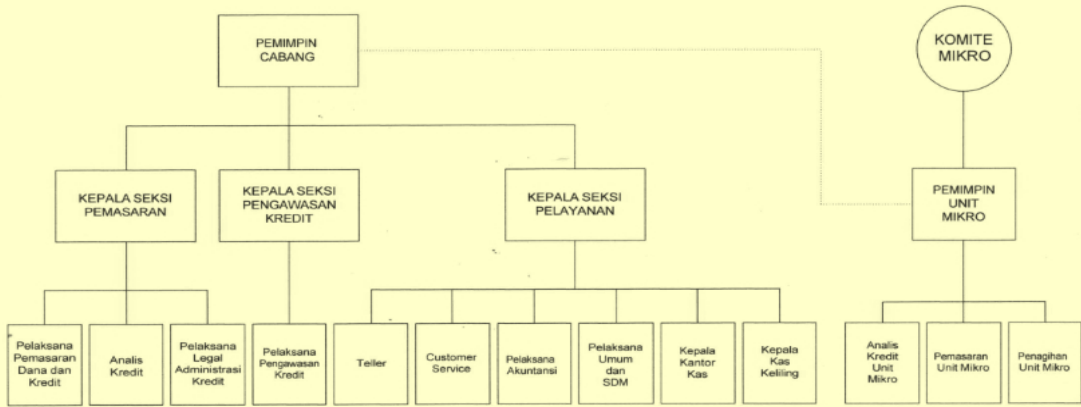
PEMIMPIN CABANG

KOMITE MIKRO

KEPALA SEKSI PEMASARAN

KEPALA SEKSI PENGAWASAN KREDIT

KEPALA SEKSI PELAYANAN

PEMIMPIN UNIT MIKRO

Pelaksana Pemasaran Dana dan Kredit

Analis Kredit

Pelaksana Legal Administrasi Kredit

Pelaksana Pengawasan Kredit

Teller

Customer Service

Pelaksana Akuntansi

Pelaksana Umum dan SDM

Kepala Kantor Kas

Kepala Kas Keliling

Analis Kredit Unit Mikro

Pemasaran Unit Mikro

Penagihan Unit Mikro